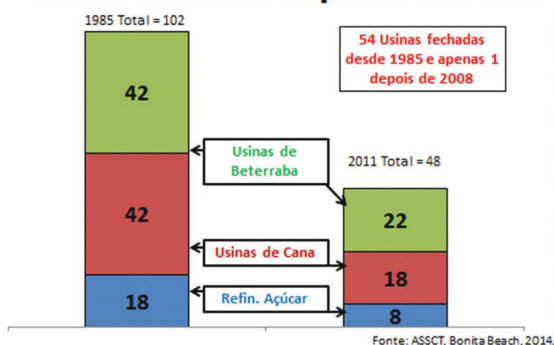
1985 Total = 102

54 Usinas fechadas desde 1985 e apenas 1 depois de 2008

42

42

18

Usinas de Beterraba

Usinas de Cana

Refin. Açúcar

2011 Total = 48

22

18

8

Fonte: ASSCT. Bonita Beach. 2014.